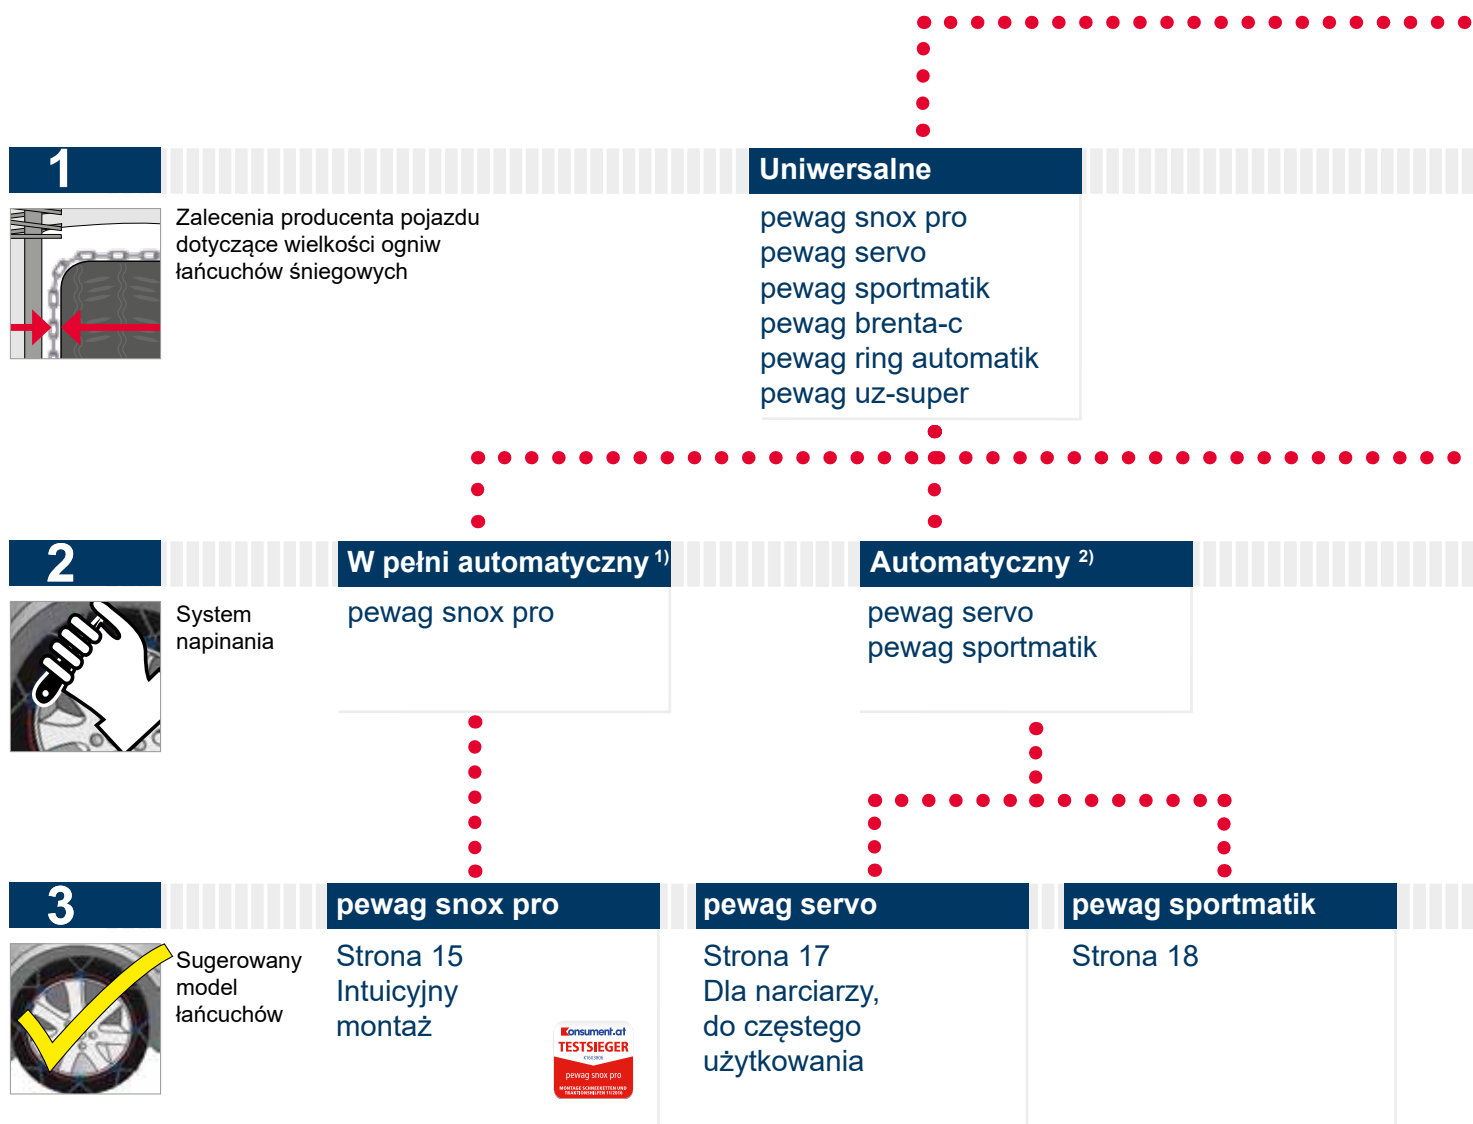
1

Zalecenia producenta pojazdu dotyczące wielkości ogniw łańcuchów śniegowych

Uniwersalne

pewag snox pro
pewag servo
pewag sportmatik
pewag brenta-c
pewag ring automatik
pewag uz-super

2

System napinania

W pełni automatyczny $^{1)}$

pewag snox pro

Automatyczny $^{2)}$

pewag servo
pewag sportmatik

3

Sugerowany model łańcuchów

pewag snox pro

Strona 15
Intuicyjny montaż

Konsument.at
TESTSIEGER
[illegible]
pewag snox pro
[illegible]

pewag servo

Strona 17
Dla narciarzy, do częstego użytkowania

pewag sportmatik

Strona 18